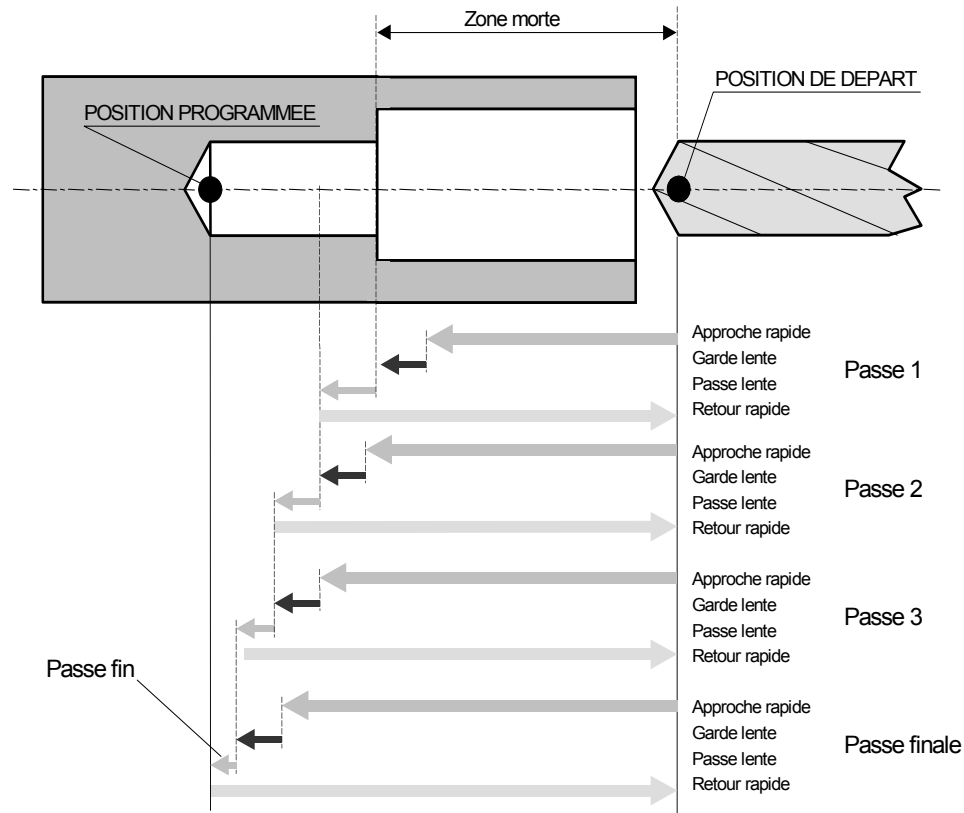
Zone morte

POSITION DE DEPART

POSITION PROGRAMMEE

Approche rapide
Garde lente
Passe lente
Retour rapide

Passe 1

Approche rapide
Garde lente
Passe lente
Retour rapide

Passe 2

Approche rapide
Garde lente
Passe lente
Retour rapide

Passe 3

Passe fin

Approche rapide
Garde lente
Passe lente
Retour rapide

Passe finale